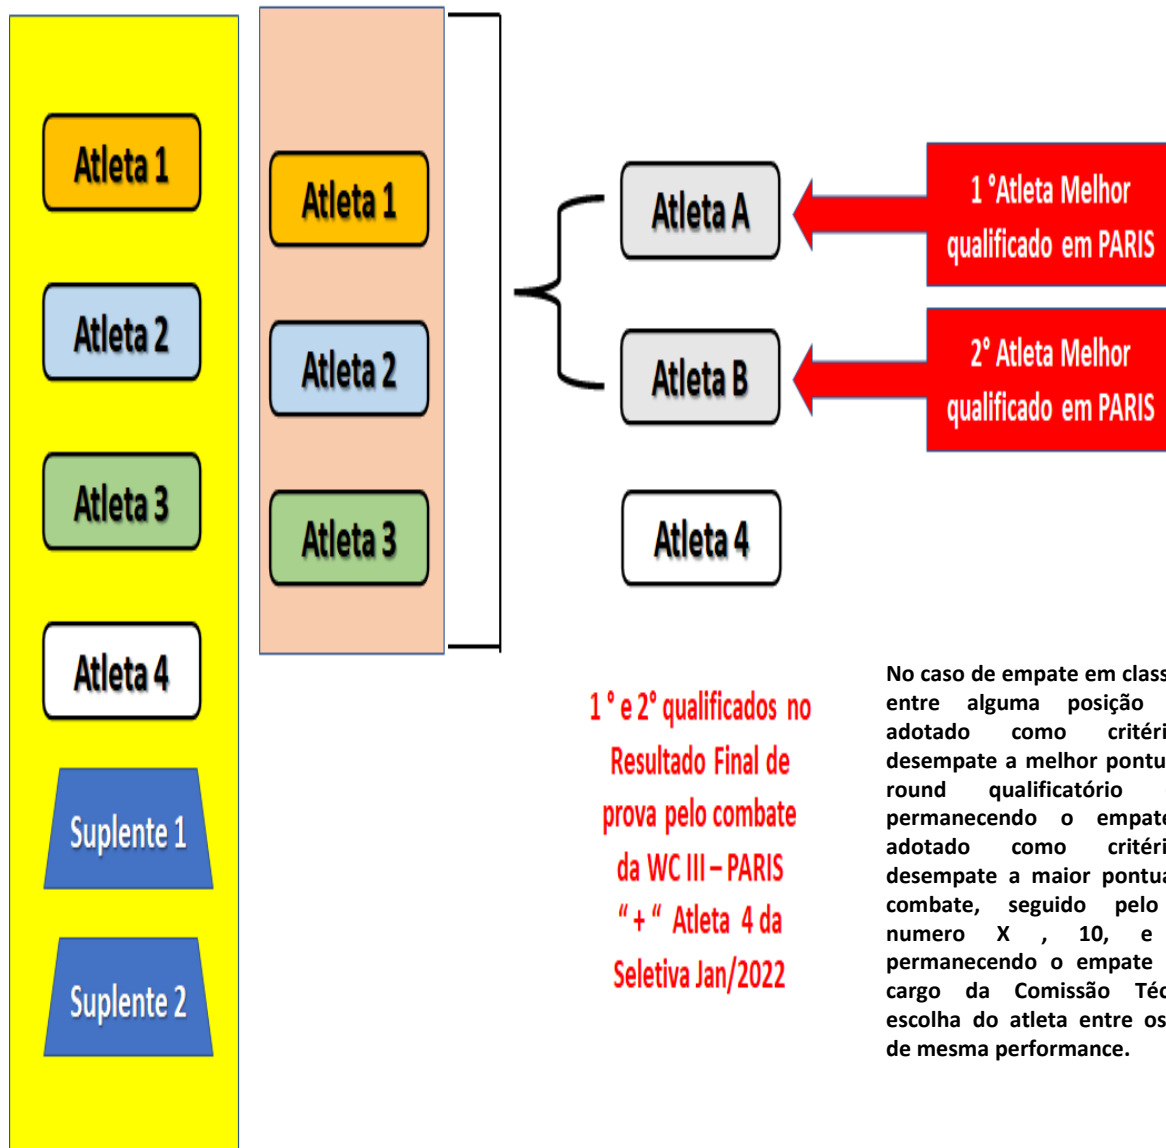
Atleta 1

Atleta 2

Atleta 3

Atleta 4

Suplente 1

Suplente 2

Atleta 1

Atleta 2

Atleta 3

Atleta A

Atleta B

Atleta 4

1 °Atleta Melhor qualificado em PARIS

2° Atleta Melhor qualificado em PARIS

1 ° e 2° qualificados no Resultado Final de prova pelo combate da WC III – PARIS “ + “ Atleta 4 da Seletiva Jan/2022

No caso de empate em class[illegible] entre alguma posição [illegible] adotado como critéri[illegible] desempate a melhor pontu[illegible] round qualificatório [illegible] permanecendo o empate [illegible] adotado como critéri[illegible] desempate a maior pontua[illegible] combate, seguido pelo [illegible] numero X , 10, e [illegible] permanecendo o empate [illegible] cargo da Comissão Téc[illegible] escolha do atleta entre os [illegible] de mesma performance.